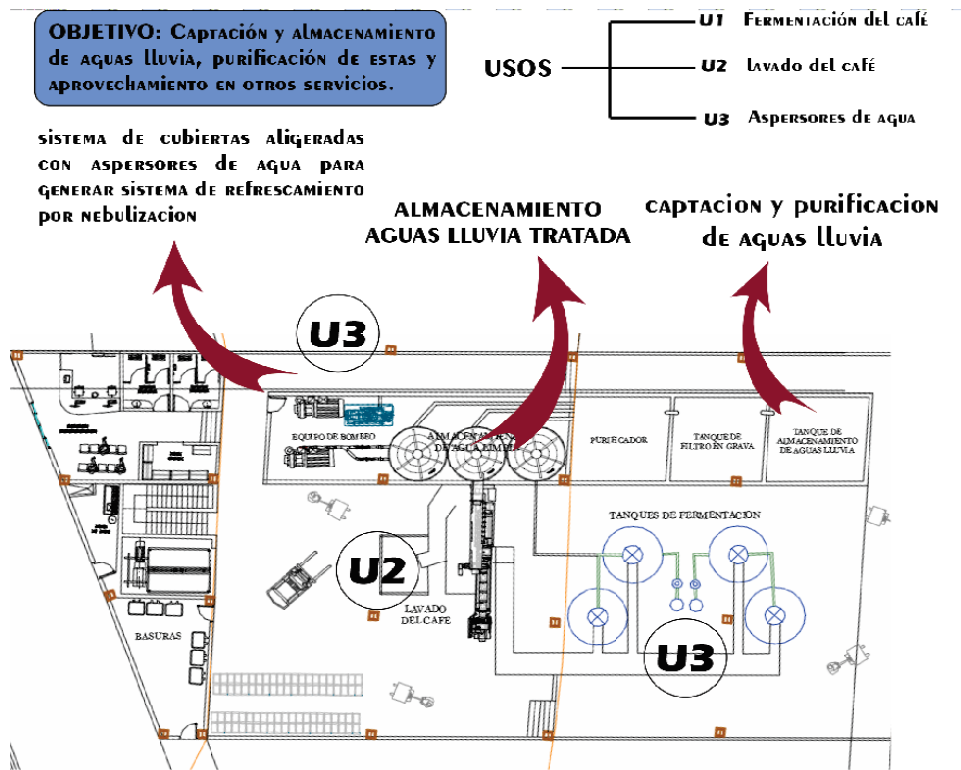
OBJETIVO: Captación y almacenamiento de aguas lluvia, purificación de estas y aprovechamiento en otros servicios.

USOS

U1 Fermentación del café

U2 lavado del café

U3 Aspersores de agua

sistema de cubiertas aligeradas con aspersores de agua para generar sistema de refrescamiento por nebulizacion

ALMACENAMIENTO AGUAS LLUVIA TRATADA

captacion y purificacion de aguas lluvia

U3

EQUIPO DE BOMBEO

ALMACENAMIENTO DE AGUA LIMPIA

PURIFICADOR

TANQUE DE FILTRO EN GRAVA

TANQUE DE ALMACENAMIENTO DE AGUAS LLUVIA

TANQUES DE FERMENTACION

U2

LAVADO DEL CAFE

BASURAS

U3